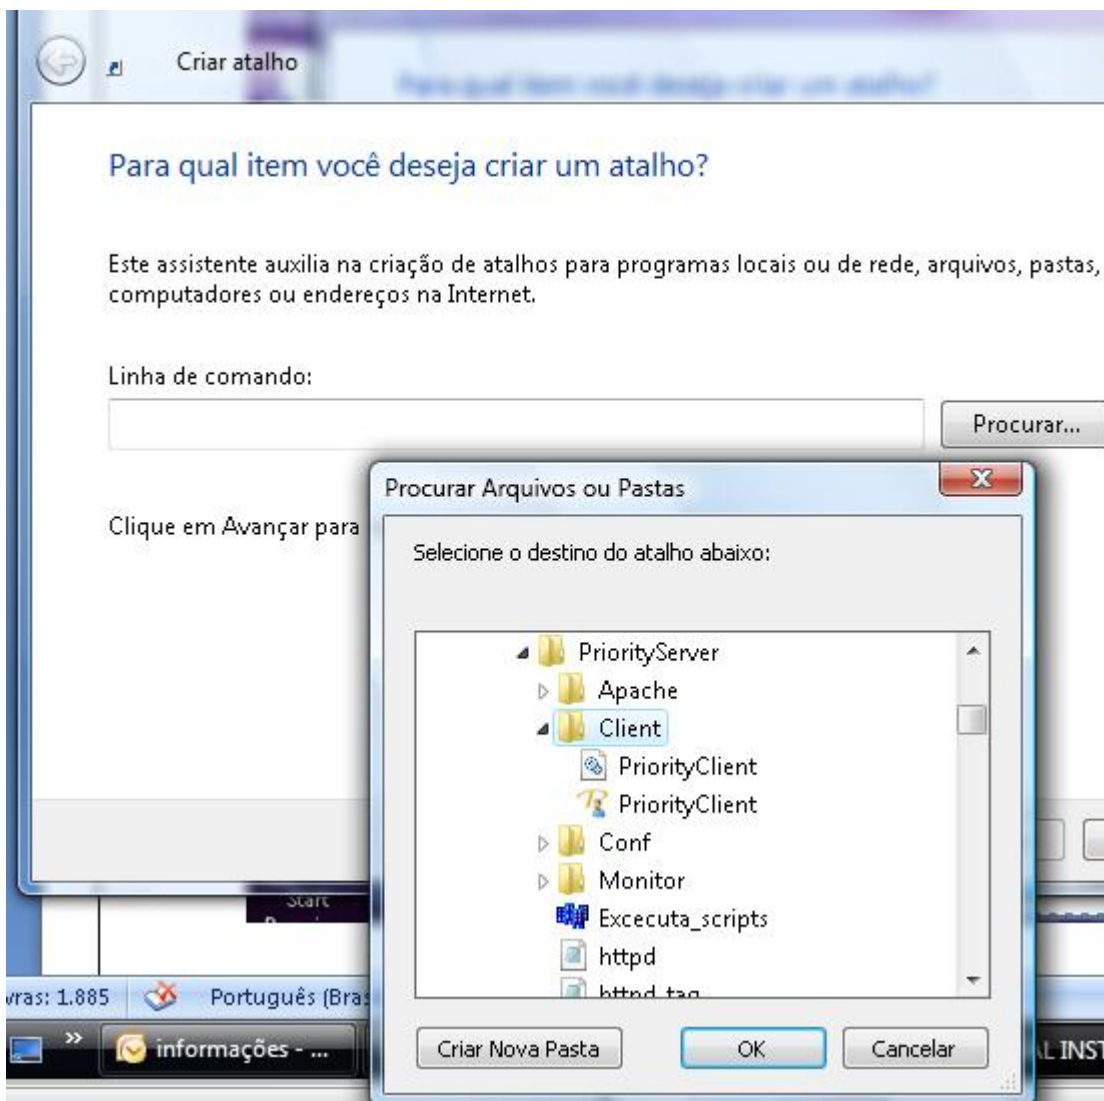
Criar atalho

Para qual item você deseja criar um atalho?

Este assistente auxilia na criação de atalhos para programas locais ou de rede, arquivos, pastas, computadores ou endereços na Internet.

Linha de comando:

Procurar...

Clique em Avançar para

Procurar Arquivos ou Pastas

Selecione o destino do atalho abaixo:

PriorityServer
Apache
Client
PriorityClient
PriorityClient
Conf
Monitor
Excecuta_scripts
httpd
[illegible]

Criar Nova Pasta
OK
Cancelar

Start

vras: 1.885
Português (Bras

informações - ...

L INST